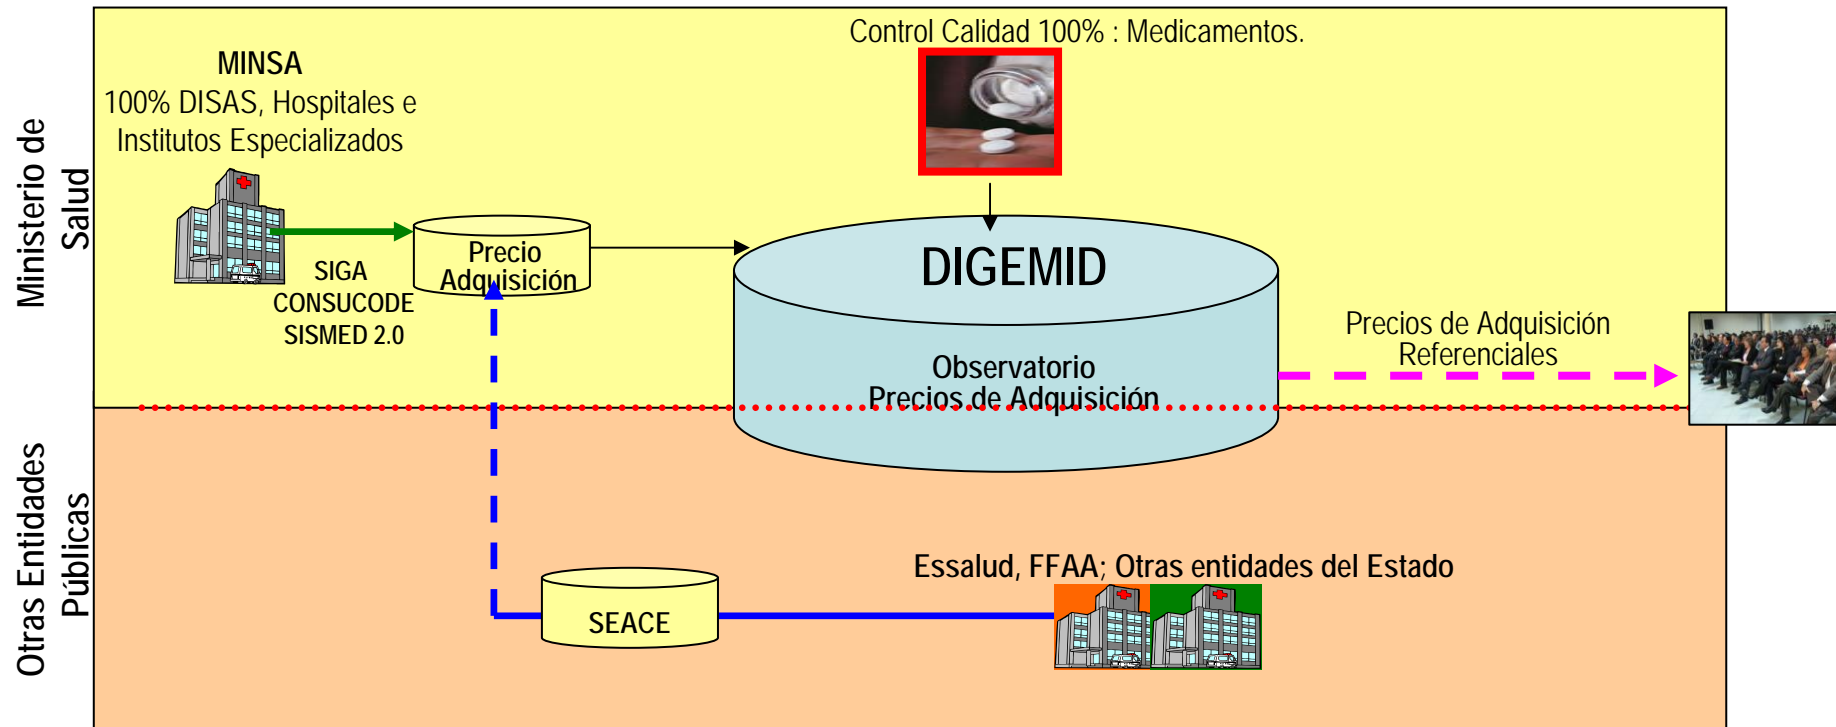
Ministerio de Salud

MINSA
100% DISAS, Hospitales e Institutos Especializados

SIGA
CONSUCODE
SISMED 2.0

Precio Adquisición

Control Calidad 100% : Medicamentos.

DIGEMID

Observatorio
Precios de Adquisición

Precios de Adquisición Referenciales

Otras Entidades Públicas

SEACE

Essalud, FFAA; Otras entidades del Estado